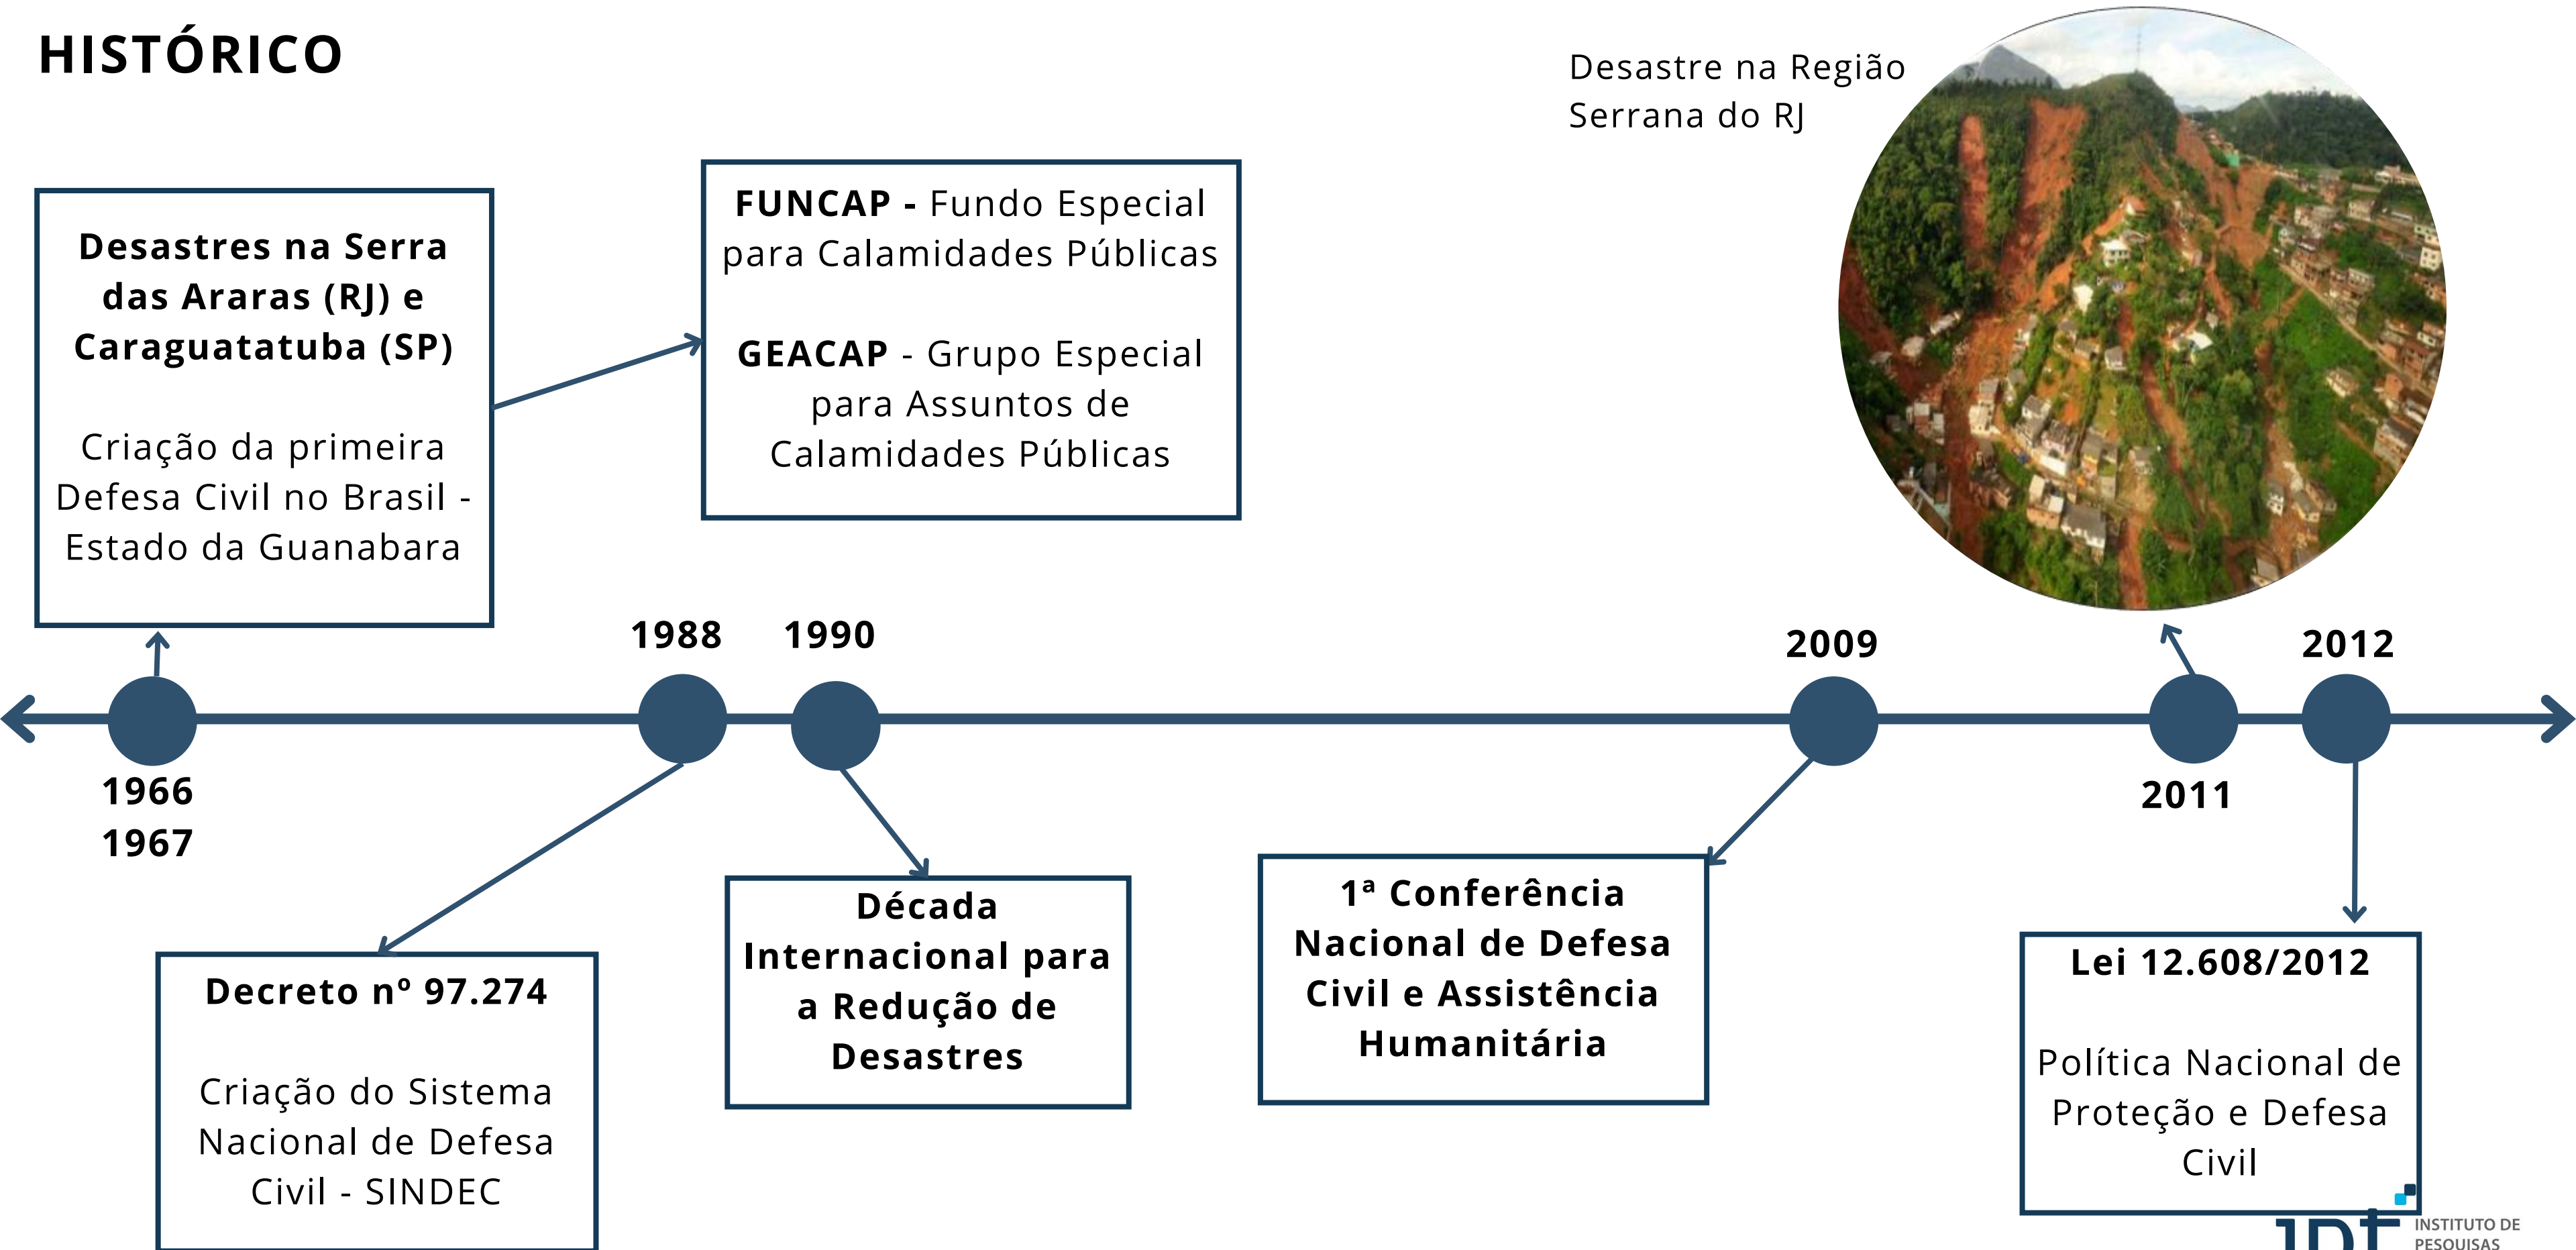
HISTÓRICO

Desastres na Serra das Araras (RJ) e Caraguatatuba (SP)

Criação da primeira Defesa Civil no Brasil - Estado da Guanabara

FUNCAP - Fundo Especial para Calamidades Públicas

GEACAP - Grupo Especial para Assuntos de Calamidades Públicas

Desastre na Região Serrana do RJ

1988

1990

2009

2012

1966
1967

2011

Decreto nº 97.274

Criação do Sistema Nacional de Defesa Civil - SINDEC

Década Internacional para a Redução de Desastres

1ª Conferência Nacional de Defesa Civil e Assistência Humanitária

Lei 12.608/2012

Política Nacional de Proteção e Defesa Civil

IPT INSTITUTO DE PESQUISAS